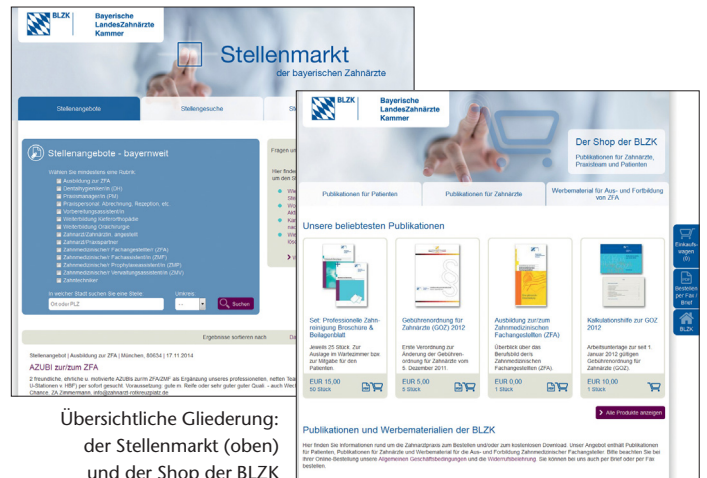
BLZK
Bayerische LandesZahnärzte Kammer

Stellenmarkt
der bayerischen Zahnärzte

Stellenangebote
Stellengesuche

Stellenangebote - bayernweit

Wählen Sie mindestens eine Rubrik:
Ausbildung zur ZFA
Dentalhygieniker/in (DH)
Praxismanager/in (PM)
Praxispersonal: Abrechnung, Rezeption, etc.
Vorbereitungsassistent/in
Weiterbildung Kieferorthopädie
Weiterbildung Oralchirurgie
Zahnarzt/Zahnärztin, angestellt
Zahnarzt/Praxispartner
Zahnmedizinische/r Fachangestellte/r (ZFA)
Zahnmedizinische/r Fachassistent/in (ZMF)
Zahnmedizinische/r Prophylaxeassistent/in (ZMP)
Zahnmedizinische/r Verwaltungsassistent/in (ZMV)
Zahntechniker

In welcher Stadt suchen Sie eine Stelle:
Ort oder PLZ
Umkreis:
Suchen

Ergebnisse sortieren nach

Stellenangebot | Ausbildung zur ZFA | München, 80634 | 17.11.2014
AZUBI zur/zum ZFA
2 freundliche, ehrliche u. motivierte AZUBIs zur/m ZFA/ZMF als Ergänzung unseres professionellen, netten Tea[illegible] Voraussetzung: gute m. Reife oder sehr guter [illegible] Chance. ZA Zimmermann, info@zahnarzt-rotkreuzplatz.de

BLZK
Bayerische LandesZahnärzte Kammer

Der Shop der BLZK
Publikationen für Zahnärzte, Praxisteam und Patienten

Publikationen für Patienten
Publikationen für Zahnärzte
Werbematerial für Aus- und Fortbildung von ZFA

Unsere beliebtesten Publikationen

Set: Professionelle Zahnreinigung Broschüre & Beilagenblatt
Jeweils 25 Stück: Zur Auslage im Wartezimmer bzw. zur Mitgabe für den Patienten.
EUR 15,00
50 Stück

Gebührenordnung für Zahnärzte (GOZ) 2012
Erste Verordnung zur Änderung der Gebührenordnung für Zahnärzte vom 5. Dezember 2011.
EUR 5,00
1 Stück

Ausbildung zur/zum Zahnmedizinischen Fachangestellten (ZFA)
Überblick über das Berufsbild des Zahnmedizinischen Fachangestellten (ZFA).
EUR 0,00
1 Stück

Kalkulationshilfe zur GOZ 2012
Arbeitsunterlage zur seit 1. Januar 2012 gültigen Gebührenordnung für Zahnärzte (GOZ).
EUR 10,00
1 Stück

Alle Produkte anzeigen

Einkaufswagen (0)
Bestellen per Fax / Brief
BLZK

Publikationen und Werbematerialien der BLZK
Hier finden Sie Informationen rund um die Zahnarztpraxis zum Bestellen und/oder zum kostenlosen Download. Unser Angebot enthält Publikationen für Patienten, Publikationen für Zahnärzte und Werbematerial für die Aus- und Fortbildung Zahnmedizinischer Fachangestellter. Bitte beachten Sie bei Ihrer Online-Bestellung unsere Allgemeinen Geschäftsbedingungen und die Widerrufsbelehrung. Sie können bei uns auch per Brief oder per Fax bestellen.

Übersichtliche Gliederung: der Stellenmarkt (oben) und der Shop der BLZK